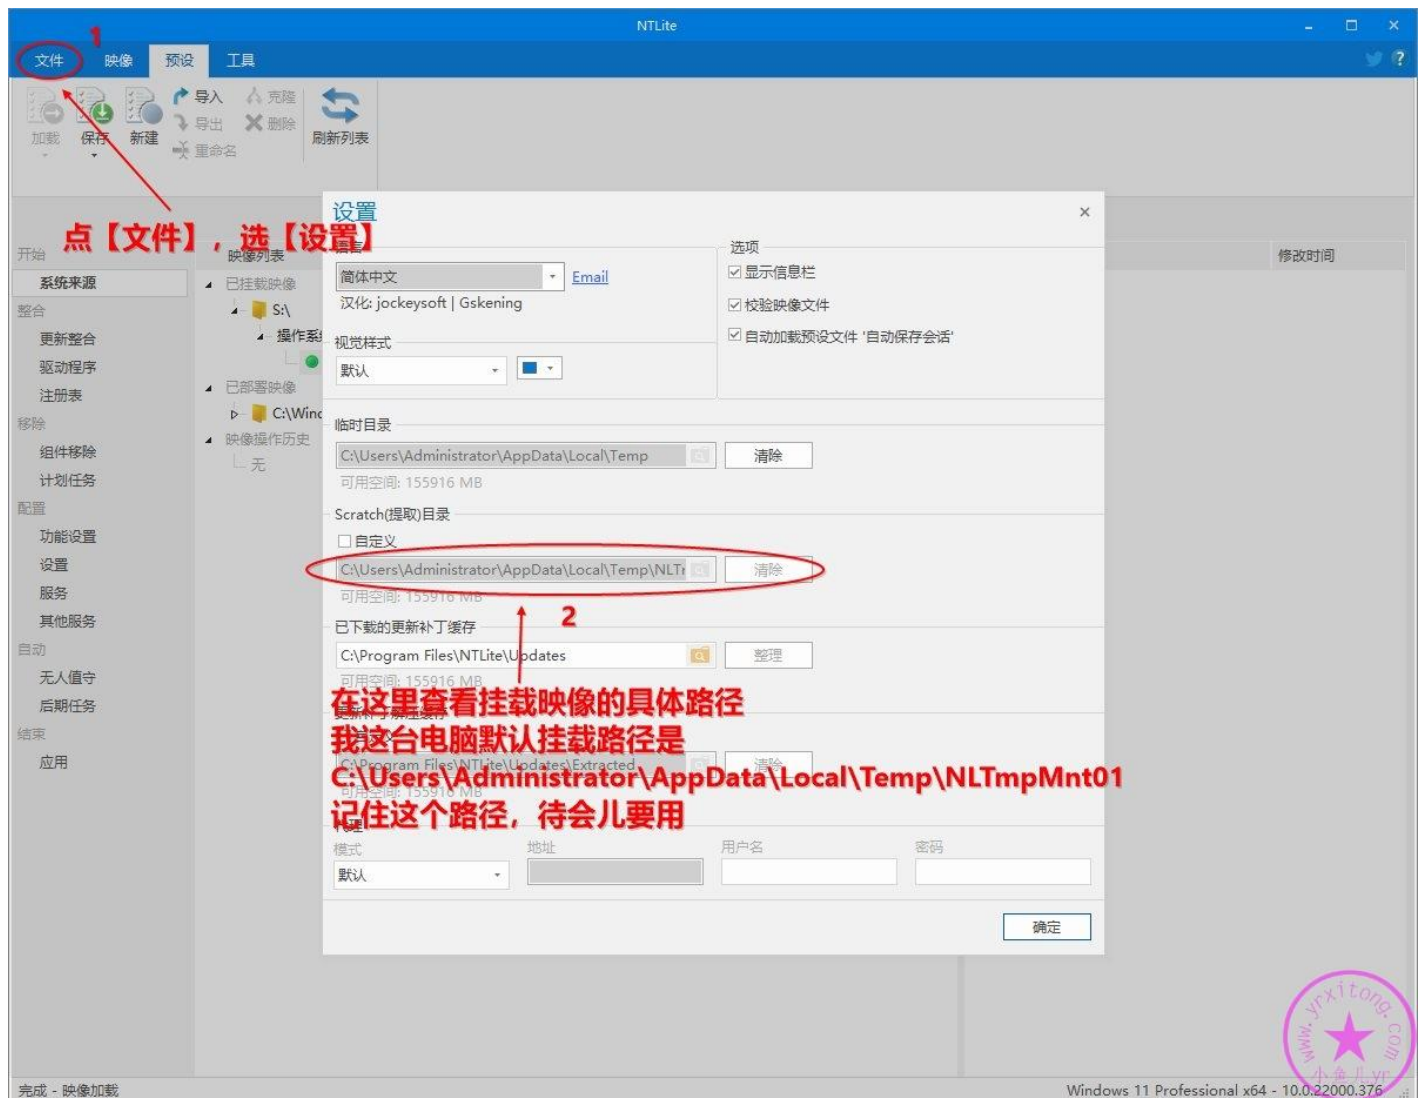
NTLite

1

文件 映像 预设 工具

加载 保存 新建 导入 导出 重命名 克隆 删除 刷新列表

点【文件】，选【设置】

开始
系统来源
整合
更新整合
驱动程序
注册表
移除
组件移除
计划任务
配置
功能设置
设置
服务
其他服务
自动
无人值守
后期任务
结束
应用

映像列表
已挂载映像
S:\
操作系
已部署映像
C:\Winc
映像操作历史
无

修改时间

设置

语言
简体中文
Email
汉化: jockeysoft | Gskening

选项
显示信息栏
校验映像文件
自动加载预设文件 '自动保存会话'

视觉样式
默认

临时目录
C:\Users\Administrator\AppData\Local\Temp
清除
可用空间: 155916 MB

Scratch(提取)目录
自定义
C:\Users\Administrator\AppData\Local\Temp\NLTı
清除
可用空间: 155916 MB

2

已下载的更新补丁缓存
C:\Program Files\NTLite\Updates
整理
可用空间: 155916 MB

在这里查看挂载映像的具体路径
我这台电脑默认挂载路径是
C:\Users\Administrator\AppData\Local\Temp\NLTmpMnt01
记住这个路径，待会儿要用

C:\Program Files\NTLite\Updates\Extracted
清除
可用空间: 155916 MB

代理
模式
默认
地址
用户名
密码

确定

完成 - 映像加载

Windows 11 Professional x64 - 10.0.22000.376

www.yrxitong.com
小鱼儿yr